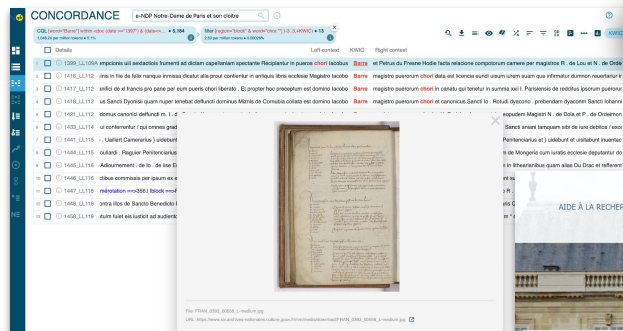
CONCORDANCE

e-NDP Notre-Dame de Paris et son cloître

CQL [word="Barre"] within <doc date>="1397"] & (date<=... • 5,104
1,045.24 per million tokens • 0.1%

filter [region="block" & word="chor.*"] (-5..5,<KWIC) • 13
2.93 per million tokens • 0.00028%

Details | Left context | KWIC | Right context

1 | 1399_LL109A | mpcionis unii exstactiois frumenti ad dictam capellaniam spectante Recipiantur in pueros chori Iacobus | Barre | et Petrus du Fresne Hodie facta relacione compotorum camere per magistros R . de Lou et N . de Orde

2 | 1416_LL112 | inis in fine de fete nanque inmissa dicatur alia prout contentur in antiquis libris ecclesie Magistro Iacobo | Barre | magistro puerorum chori data est licencia eundi usum iurem auam que infirmatur dumnon reuertatur i

3 | 1417_LL112 | xtifici de xl francis pro pane per eum pueris chori liberato . Et propter hoc preceptum est domino Iacobo | Barre | magistro puerorum chori in canatu qui teneatur in summa xxii l. Parisiensis de redditus ipsorum puero

4 | 1418_LL112 | us Sancti Dyonisii quam nuper tenebat deffuncti dominus Michis de Comubis collata est domino Iacobo | Barre | magistro puerorum chori et canonicus Sancti lo . Rotudi dyacono . prebendam dyaconm Sancti Iohanni

5 | 1421_LL112 | domus canonici deffuncti m . l . d | | ecepudem Magistri N . de Dole et P . de Ordelmon

6 | 1432_LL113 | ui contentur / qui omnes grad | | Sancti sinani tamquam sibi de iure debitos / exce

7 | 1447_LL115 | - . Uallent Cameranus ) uidebunt | | Penitenciarius et ) uidebunt et uisitabunt inuentac

8 | 1444_LL115 | ouliardi . Piguier Penitenciarius | | de Mongenis cum iuratis ecclesie deputantur do

9 | 1445_LL116 | Adiournement . de lo . de lise Et | | In lithearianibus quam alias Du Drac et referent

10 | 1446_LL116 | cibus commissis per ipsum ex e

11 | 1446_LL116 | mérotation ==>366.! block ==>4

12 | 1446_LL116 | ontra illos de Sancto Benedicto

13 | 1458_LL119 | iruim fuiet eis iusticit ad audiento

File: FRAN_0393_00508_L-medium.jpg
URL: https://www.siv.archives-nationales.culture.gouv.fr/mm/media/download/FRAN_0393_00508_L-medium.jpg

AIDE À LA RECHER